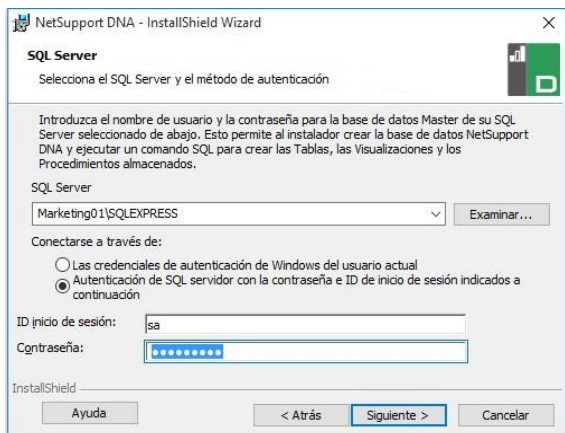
NetSupport DNA - InstallShield Wizard

SQL Server

Selecciona el SQL Server y el método de autenticación

Introduzca el nombre de usuario y la contraseña para la base de datos Master de su SQL Server seleccionado de abajo. Esto permite al instalador crear la base de datos NetSupport DNA y ejecutar un comando SQL para crear las Tablas, las Visualizaciones y los Procedimientos almacenados.

SQL Server

Marketing01\SQLEXPRESS

Examinar...

Conectarse a través de:

Las credenciales de autenticación de Windows del usuario actual

Autenticación de SQL servidor con la contraseña e ID de inicio de sesión indicados a continuación

ID inicio de sesión: sa

Contraseña: ●●●●●●●●●

InstallShield

Ayuda

< Atrás

Siguiente >

Cancelar